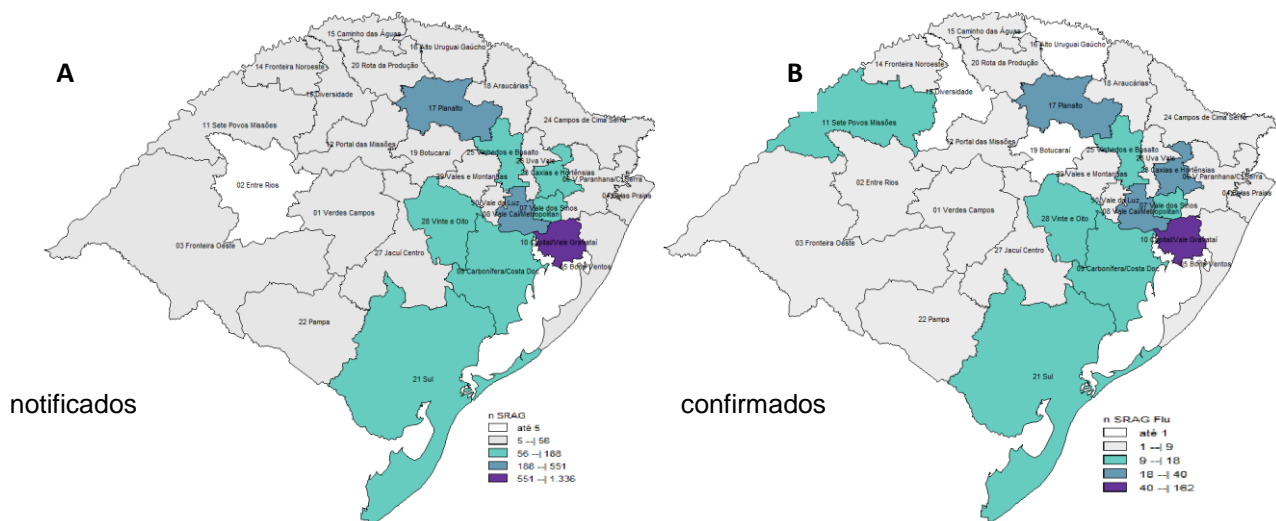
A

15 Caminho das Águas
16 Alto Uruguai Gaúcho
14 Fronteira Noroeste
20 Rota da Produção
18 Araucárias
13 Diversidade
17 Planalto
11 Sete Povos Missões
24 Campos de Cima Serra
12 Portal das Missões
19 Botucaraí
25 Vinhedos e Basalto
26 Uva Vale
23 Caxias e Hortênsias
02 Entre Rios
29 Vales e Montanhas
06 V Paranhana/C Serra
30 Vale da Luz
04 Belas Praias
01 Verdes Campos
07 Vale dos Sinos
28 Vinte e Oito
08 Vale Caí/Metropolitano
10 Capital/Vale Gravataí
03 Fronteira Oeste
27 Jacuí Centro
09 Carbonífera/Costa Doce
05 Bons Ventos
22 Pampa
21 Sul

notificados

n SRAG
até 5
5 –| 56
56 –| 188
188 –| 551
551 –| 1.336

B

15 Caminho das Águas
16 Alto Uruguai Gaúcho
14 Fronteira Noroeste
20 Rota da Produção
18 Araucárias
13 Diversidade
17 Planalto
11 Sete Povos Missões
24 Campos de Cima Serra
12 Portal das Missões
19 Botucaraí
25 Vinhedos e Basalto
26 Uva Vale
23 Caxias e Hortênsias
02 Entre Rios
29 Vales e Montanhas
06 V Paranhana/C Serra
30 Vale da Luz
04 Belas Praias
01 Verdes Campos
07 Vale dos Sinos
28 Vinte e Oito
08 Vale Caí/Metropolitano
10 Capital/Vale Gravataí
03 Fronteira Oeste
27 Jacuí Centro
09 Carbonífera/Costa Doce
05 Bons Ventos
22 Pampa
21 Sul

confirmados

n SRAG Flu
até 1
1 –| 9
9 –| 18
18 –| 40
40 –| 162